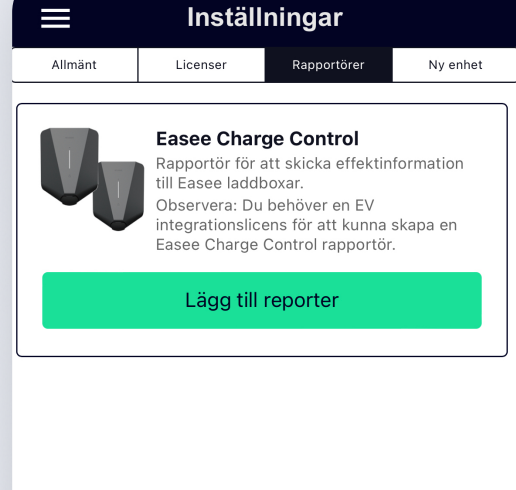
Inställningar

Allmänt | Licenser | Rapportörer | Ny enhet

Easee Charge Control
Rapportör för att skicka effektinformation till Easee laddboxar.
Observera: Du behöver en EV integrationslicens för att kunna skapa en Easee Charge Control rapportör.

Lägg till reporter